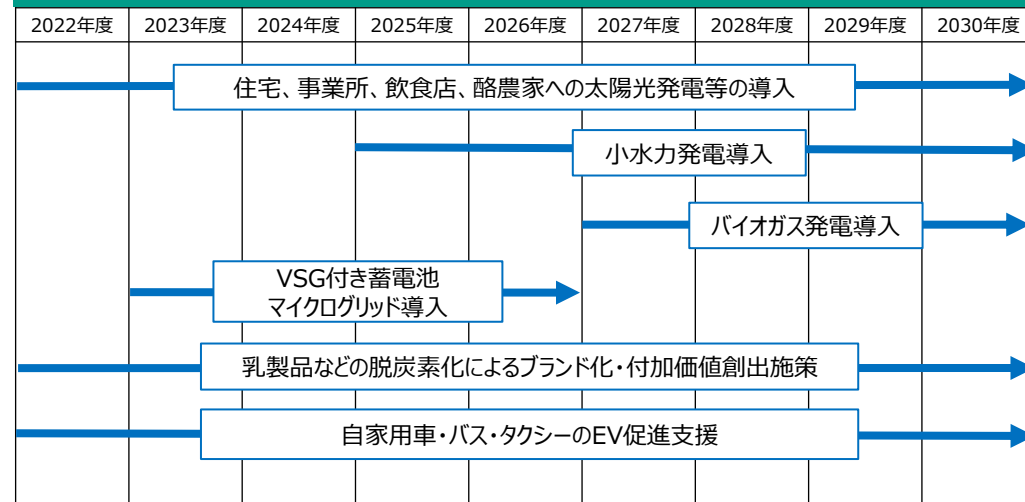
| 2022年度 | 2023年度 | 2024年度 | 2025年度 | 2026年度 | 2027年度 | 2028年度 | 2029年度 | 2030年度 |
|---|---|---|---|---|---|---|---|---|

住宅、事業所、飲食店、酪農家への太陽光発電等の導入

小水力発電導入

バイオガス発電導入

VSG付き蓄電池
マイクログリッド導入

乳製品などの脱炭素化によるブランド化・付加価値創出施策

自家用車・バス・タクシーのEV促進支援